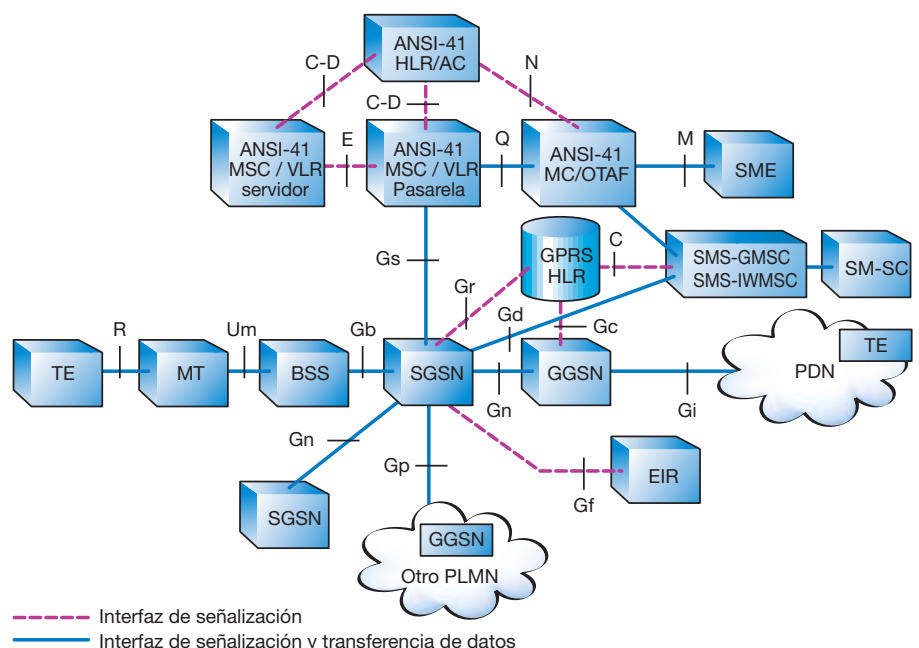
ANSI-41 HLR/AC

C-D

N

C-D

ANSI-41 MSC / VLR servidor

E

ANSI-41 MSC / VLR Pasarela

Q

ANSI-41 MC/OTAF

M

SME

Gs

GPRS HLR

C

SMS-GMSC SMS-IWMSC

SM-SC

Gr

Gd

Gc

R

Um

Gb

TE

MT

BSS

SGSN

GGSN

PDN

TE

Gn

Gi

Gn

Gp

EIR

Gf

SGSN

GGSN

Otro PLMN

Interfaz de señalización

Interfaz de señalización y transferencia de datos